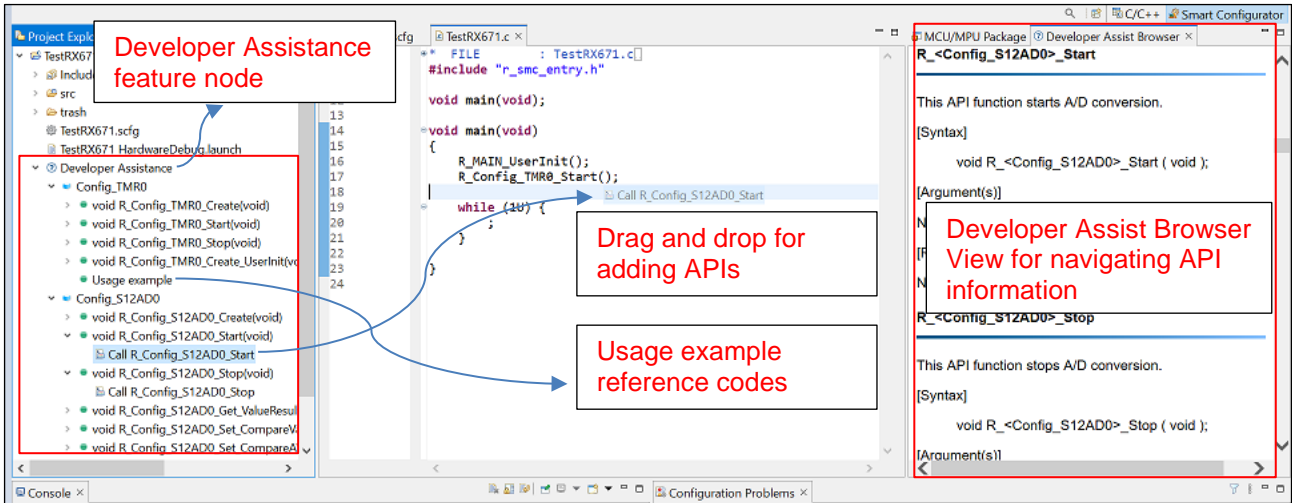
C/C++ Smart Configurator

Project Explo

Developer Assistance feature node

TestRX671
Include
src
trash
TestRX671.scfg
TestRX671 HardwareDebug.launch
Developer Assistance
Config_TMR0
void R_Config_TMR0_Create(void)
void R_Config_TMR0_Start(void)
void R_Config_TMR0_Stop(void)
void R_Config_TMR0_Create_UserInit(vo
Usage example
Config_S12AD0
void R_Config_S12AD0_Create(void)
void R_Config_S12AD0_Start(void)
Call R_Config_S12AD0_Start
void R_Config_S12AD0_Stop(void)
Call R_Config_S12AD0_Stop
void R_Config_S12AD0_Get_ValueResul
void R_Config_S12AD0_Set_CompareVa
void R_Config_S12AD0_Set_CompareA

scfg TestRX671.c

* FILE : TestRX671.c
#include "r_smc_entry.h"

void main(void);

13
14 void main(void)
15 {
16 R_MAIN_UserInit();
17 R_Config_TMR0_Start();
18 Call R_Config_S12AD0_Start
19 while (1U) {
20 ;
21 }
22
23 }
24

Drag and drop for adding APIs

Usage example reference codes

MCU/MPU Package Developer Assist Browser

R_<Config_S12AD0>_Start

This API function starts A/D conversion.

[Syntax]

void R_<Config_S12AD0>_Start ( void );

[Argument(s)]

N

[F

N

Developer Assist Browser View for navigating API information

R_<Config_S12AD0>_Stop

This API function stops A/D conversion.

[Syntax]

void R_<Config_S12AD0>_Stop ( void );

[Argument(s)]

Console

Configuration Problems